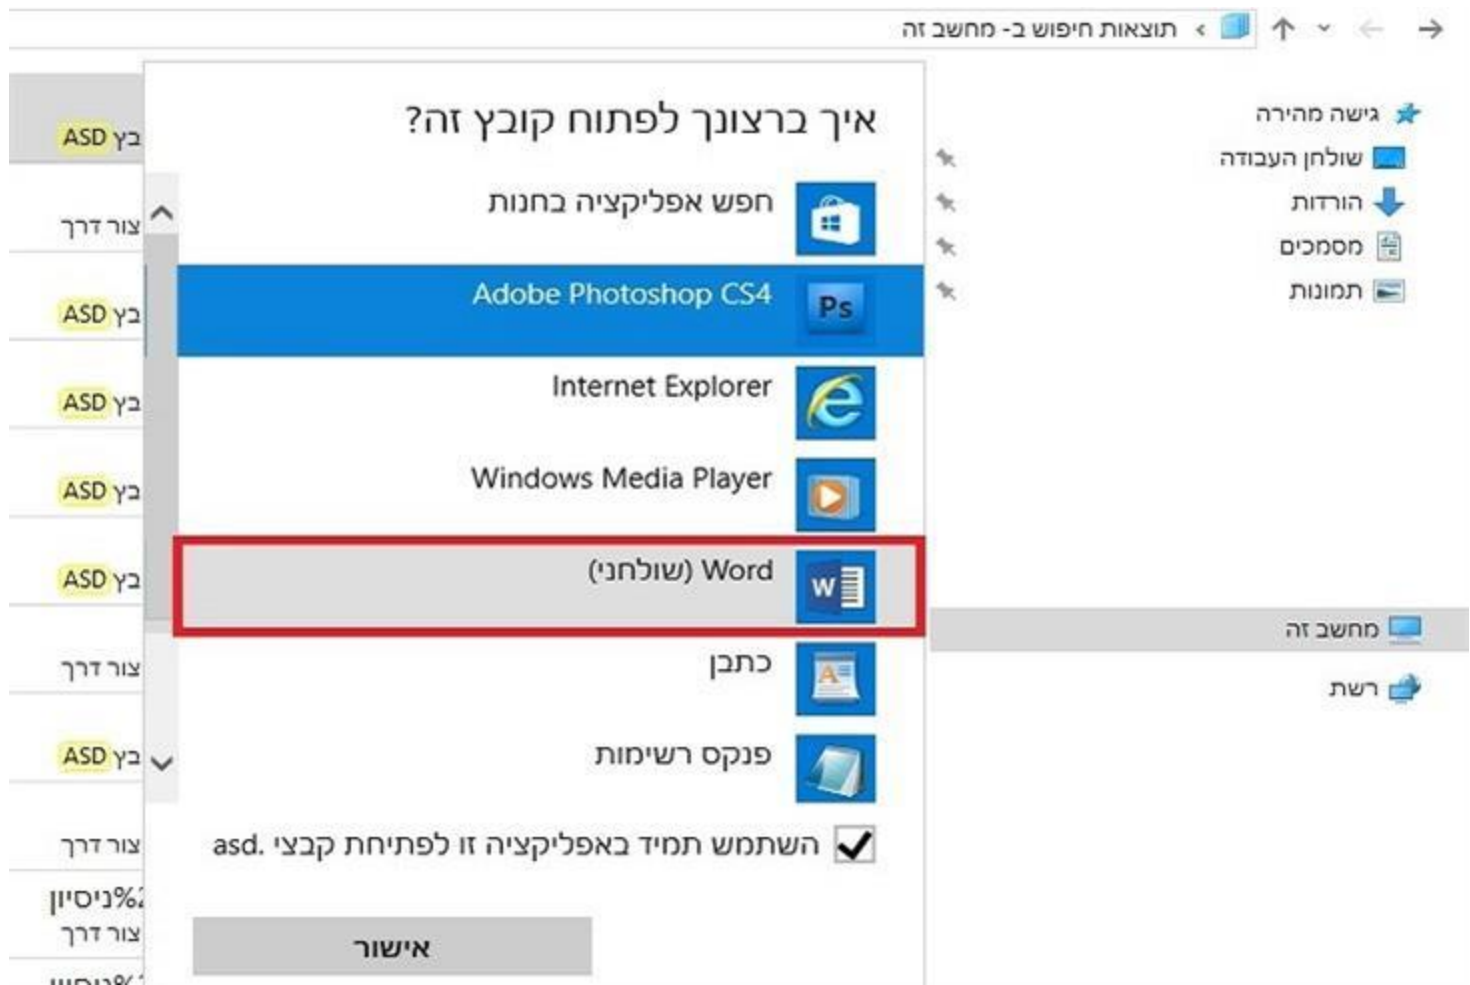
תוצאות חיפוש ב- מחשב זה

גישה מהירה
שולחן העבודה
הורדות
מסמכים
תמונות
מחשב זה
רשת

איך ברצונך לפתוח קובץ זה?

חפש אפליקציה בחנות
Adobe Photoshop CS4
Internet Explorer
Windows Media Player
Word (שולחני)
כתבן
פנקס רשימות

השתמש תמיד באפליקציה זו לפתיחת קבצי .asd

אישור

ASD בץ
צור דרך
ASD בץ
ASD בץ
ASD בץ
ASD בץ
צור דרך
ASD בץ
צור דרך
ניסיון%
צור דרך